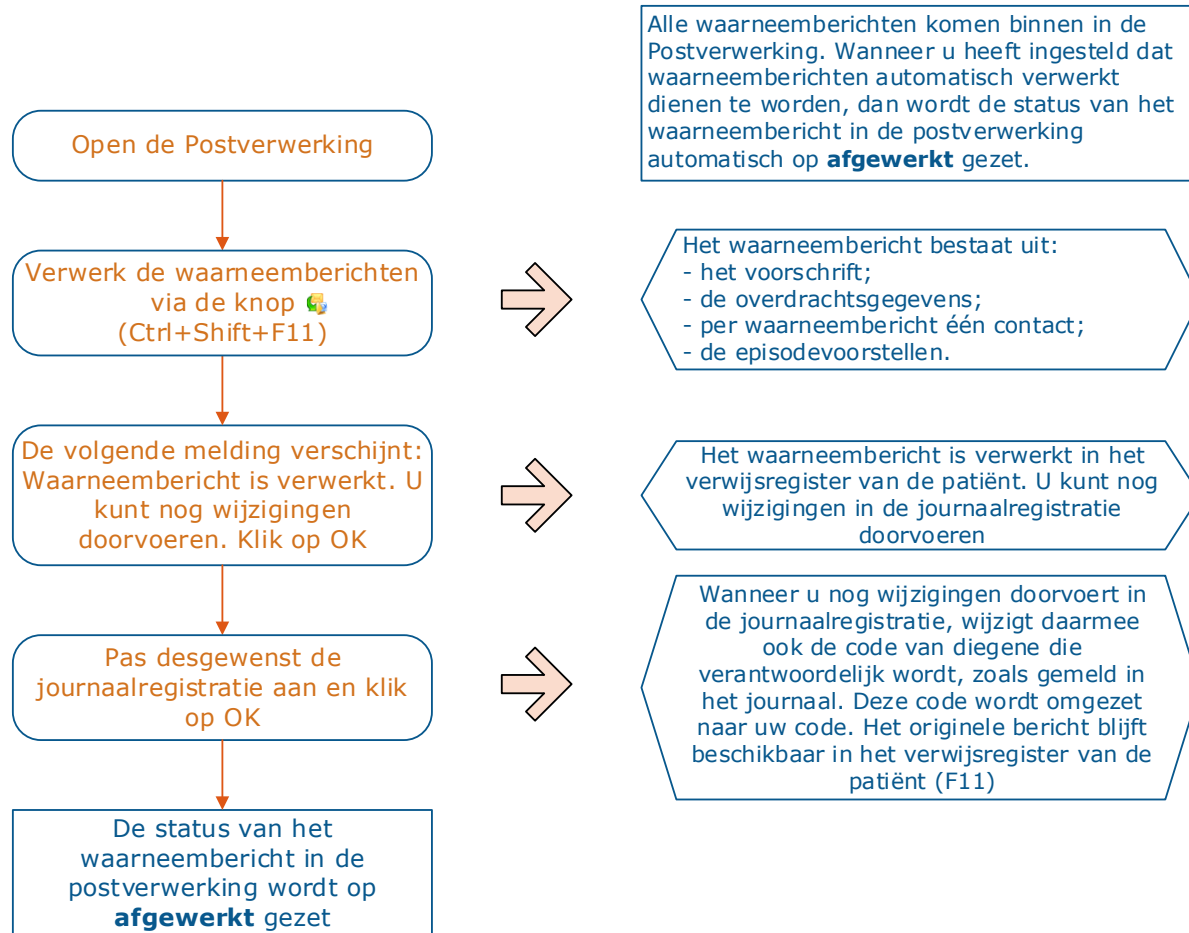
Alle waarneemberichten komen binnen in de Postverwerking. Wanneer u heeft ingesteld dat waarneemberichten automatisch verwerkt dienen te worden, dan wordt de status van het waarneembericht in de postverwerking automatisch op **afgewerkt** gezet.

Open de Postverwerking

Verwerk de waarneemberichten via de knop (Ctrl+Shift+F11)

Het waarneembericht bestaat uit:
- het voorschrift;
- de overdrachtsgegevens;
- per waarneembericht één contact;
- de episodevoorstellen.

De volgende melding verschijnt: Waarneembericht is verwerkt. U kunt nog wijzigingen doorvoeren. Klik op OK

Het waarneembericht is verwerkt in het verwijsregister van de patiënt. U kunt nog wijzigingen in de journaalregistratie doorvoeren

Pas desgewenst de journaalregistratie aan en klik op OK

Wanneer u nog wijzigingen doorvoert in de journaalregistratie, wijzigt daarmee ook de code van diegene die verantwoordelijk wordt, zoals gemeld in het journaal. Deze code wordt omgezet naar uw code. Het originele bericht blijft beschikbaar in het verwijsregister van de patiënt (F11)

De status van het waarneembericht in de postverwerking wordt op **afgewerkt** gezet